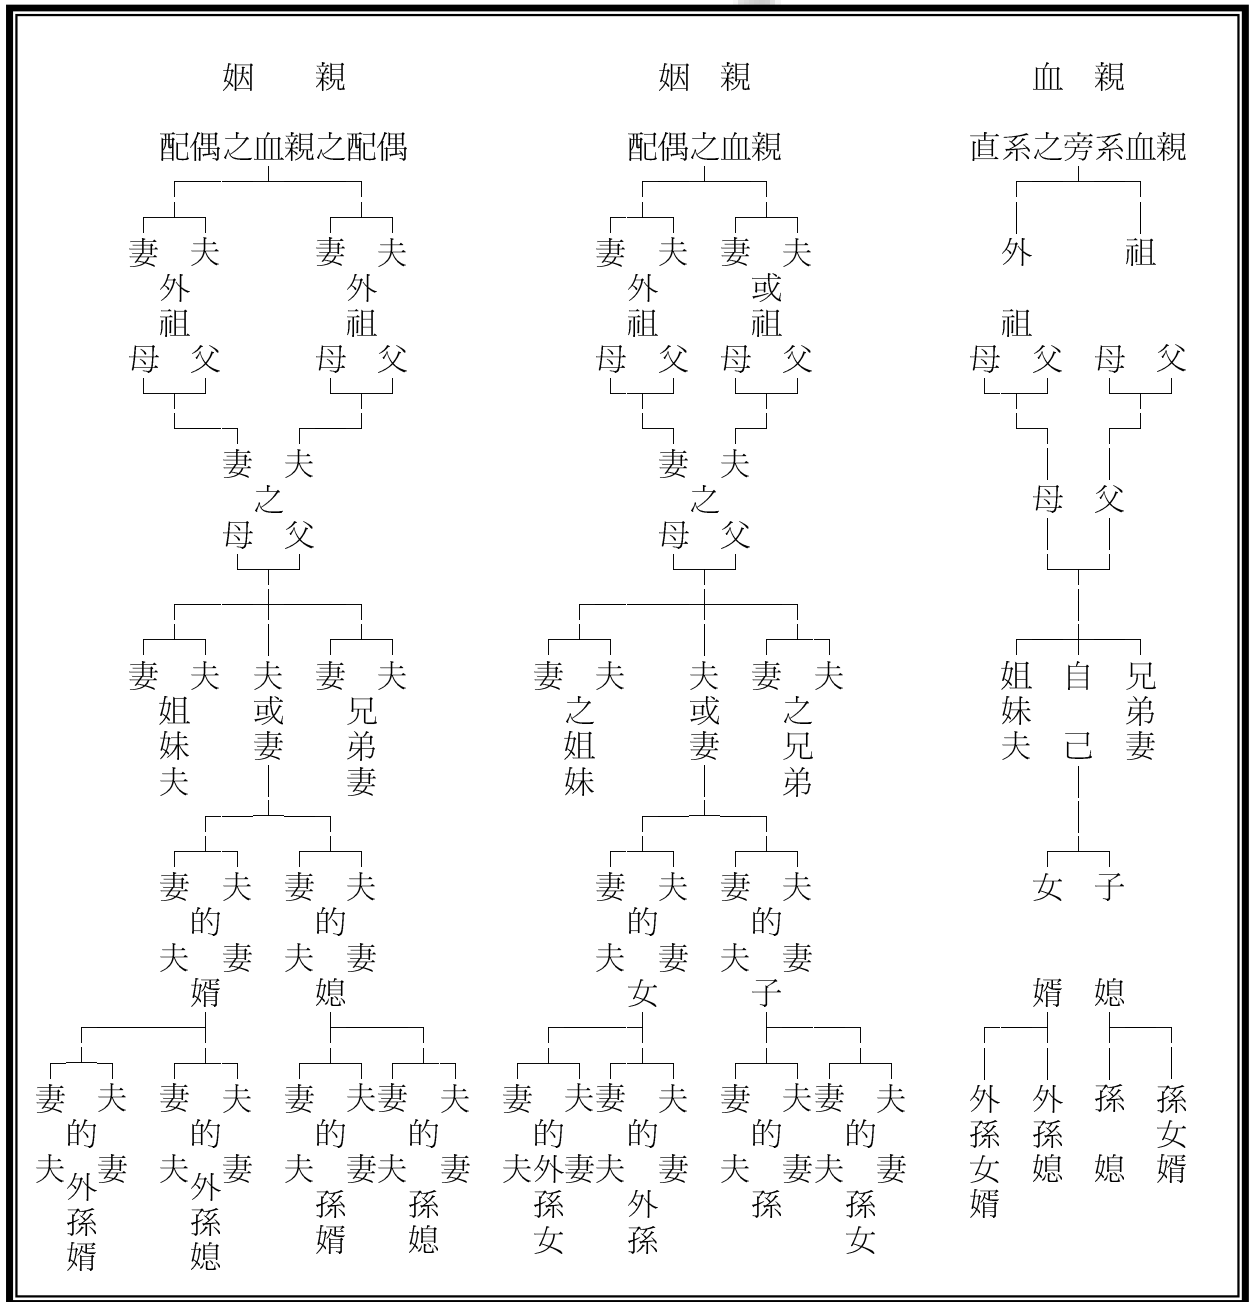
姻親 姻親 血親

配偶之血親之配偶

妻 夫 外祖母 夫 外祖父
妻 夫 外祖母 夫 外祖父

妻 夫之母 夫之父

妻 夫姐妹夫 夫或妻 妻 夫兄弟妻

妻 夫的夫婿 妻 夫的妻媳

妻 夫的夫 妻外孫婿
妻 夫的夫 妻外孫媳
妻 夫的夫 妻孫婿
妻 夫的妻 孫媳

配偶之血親

妻 夫 外祖母 外祖父
妻 夫 或祖母 或祖父

妻 夫之母 夫之父

妻 夫之姐妹 夫或妻 妻 夫之兄弟

妻 夫的夫 妻女
妻 夫的夫 妻子

妻 夫的夫外妻孫女
妻 夫的夫 妻外孫
妻 夫的夫 妻孫
妻 夫的夫 妻孫女

血親

直系之旁系血親

外祖母 外祖父 祖母 祖父

母 父

姐妹夫 自己 兄弟妻

女 子

婿 媳

外孫女婿 外孫媳 孫媳 孫女婿